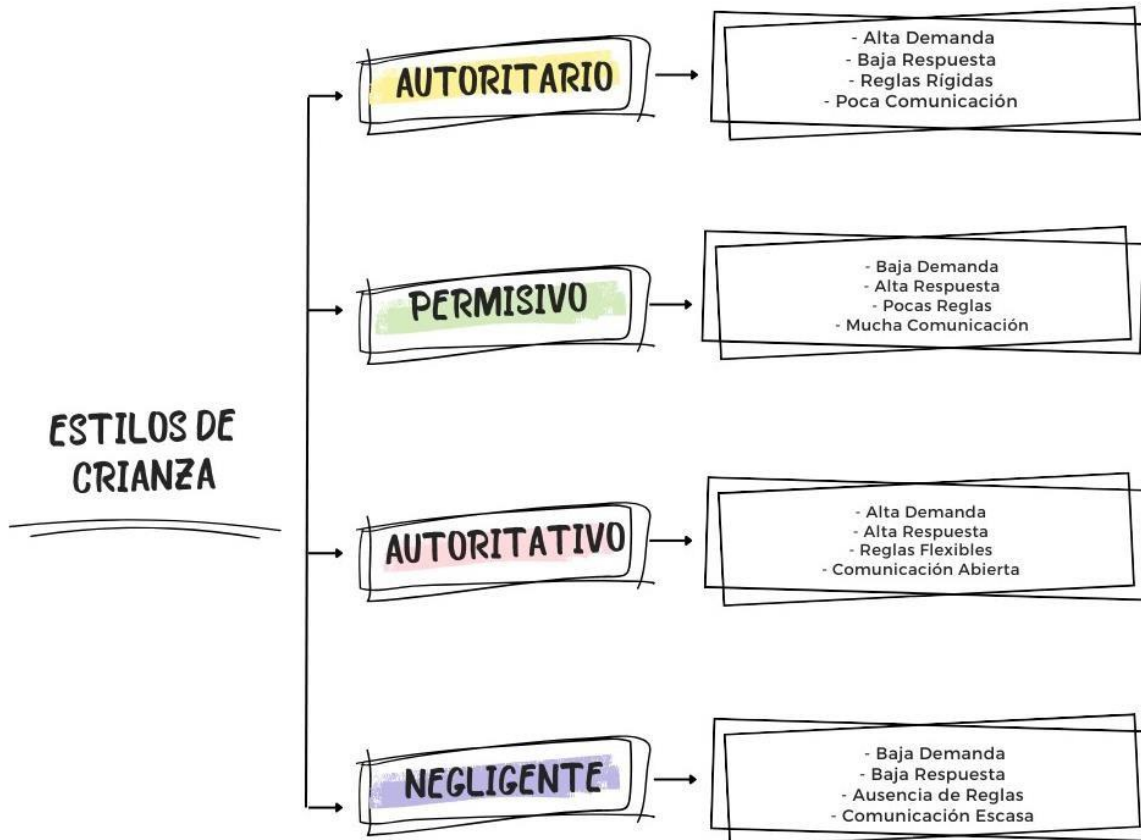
ESTILOS DE CRIANZA

AUTORITARIO

- Alta Demanda
- Baja Respuesta
- Reglas Rígidas
- Poca Comunicación

PERMISIVO

- Baja Demanda
- Alta Respuesta
- Pocas Reglas
- Mucha Comunicación

AUTORITATIVO

- Alta Demanda
- Alta Respuesta
- Reglas Flexibles
- Comunicación Abierta

NEGLIGENTE

- Baja Demanda
- Baja Respuesta
- Ausencia de Reglas
- Comunicación Escasa